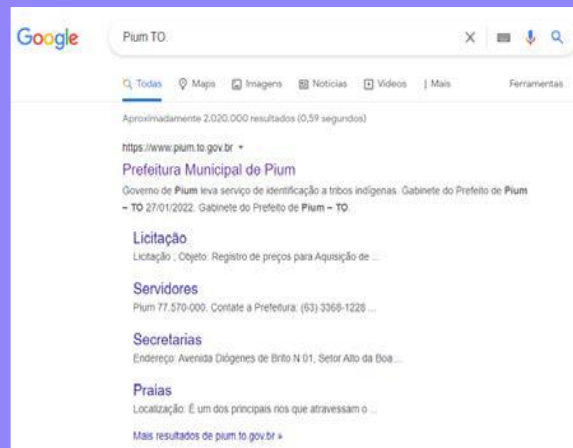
Google

Pium TO

Todas Maps Imagens Notícias Vídeos ⋮ Mais Ferramentas

Aproximadamente 2.020.000 resultados (0,59 segundos)

https://www.pium.to.gov.br ▾

Prefeitura Municipal de Pium

Governo de Pium leva serviço de identificação a tribos indígenas. Gabinete do Prefeito de Pium – TO 27/01/2022. Gabinete do Prefeito de Pium – TO.

Licitação

Licitação ; Objeto: Registro de preços para Aquisição de ...

Servidores

Pium 77.570-000. Contate a Prefeitura: (63) 3368-1228 ...

Secretarias

Endereço: Avenida Diógenes de Brito N 01, Setor Alto da Boa ...

Praias

Localização: É um dos principais rios que atravessam o ...

Mais resultados de pium.to.gov.br »